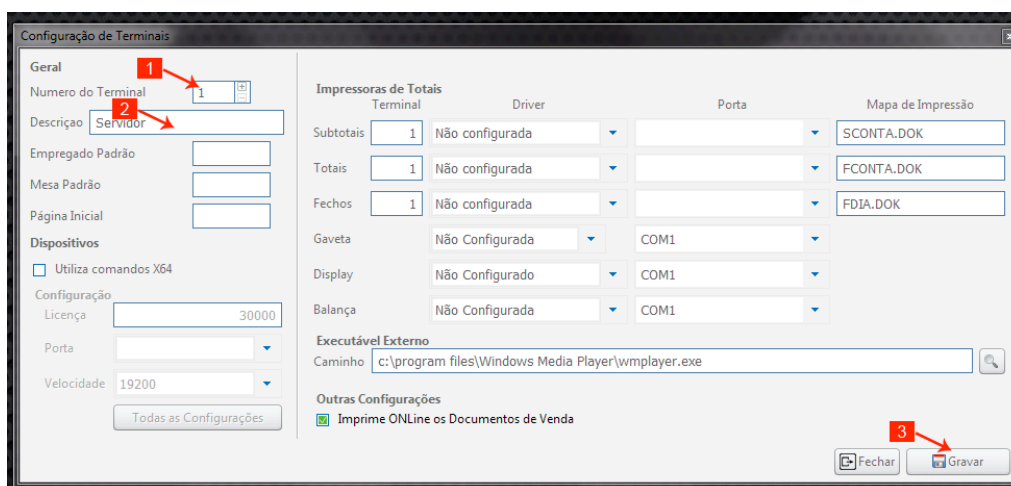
Configuração de Terminais

Geral

Numero do Terminal 1

Descricao Servidor

Empregado Padrão

Mesa Padrão

Página Inicial

Dispositivos

Utiliza comandos X64

Configuração

Licença 30000

Porta

Velocidade 19200

Todas as Configurações

Impressoras de Totais

| | Terminal | Driver | Porta | Mapa de Impressão |
|---|---|---|---|---|
| Subtotais | 1 | Não configurada | | SCONTA.DOK |
| Totais | 1 | Não configurada | | FCONTA.DOK |
| Fechos | 1 | Não configurada | | FDIA.DOK |
| Gaveta | | Não Configurada | COM1 | |
| Display | | Não Configurado | COM1 | |
| Balança | | Não Configurada | COM1 | |

Executável Externo

Caminho c:\program files\Windows Media Player\wmplayer.exe

Outras Configurações

Imprime ONLine os Documentos de Venda

Fechar Gravar

1 2 3